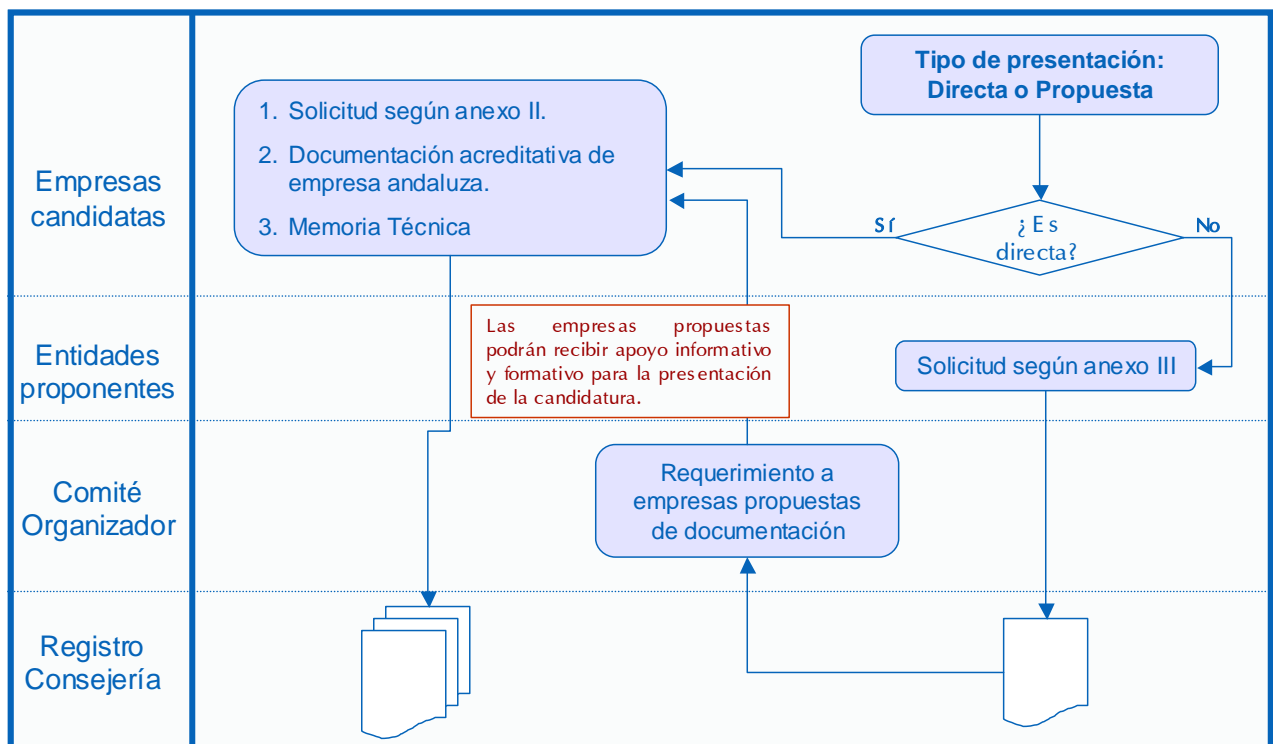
Empresas candidatas

Entidades proponentes

Comité Organizador

Registro Consejería

Tipo de presentación: Directa o Propuesta

1. Solicitud según anexo II.
2. Documentación acreditativa de empresa andaluza.
3. Memoria Técnica

Sí

¿Es directa?

No

Las empresas propuestas podrán recibir apoyo informativo y formativo para la presentación de la candidatura.

Solicitud según anexo III

Requerimiento a empresas propuestas de documentación